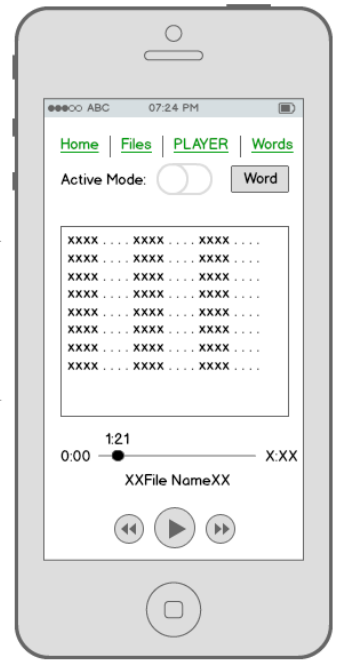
ABC 07:24 PM

Home | Files | PLAYER | Words

Active Mode: Word

xxxx . . . . xxxx . . . . xxxx . . . .
xxxx . . . . xxxx . . . . xxxx . . . .
xxxx . . . . xxxx . . . . xxxx . . . .
xxxx . . . . xxxx . . . . xxxx . . . .
xxxx . . . . xxxx . . . . xxxx . . . .
xxxx . . . . xxxx . . . . xxxx . . . .
xxxx . . . . xxxx . . . . xxxx . . . .
xxxx . . . . xxxx . . . . xxxx . . . .

1:21
0:00 X:XX

XXFile NameXX